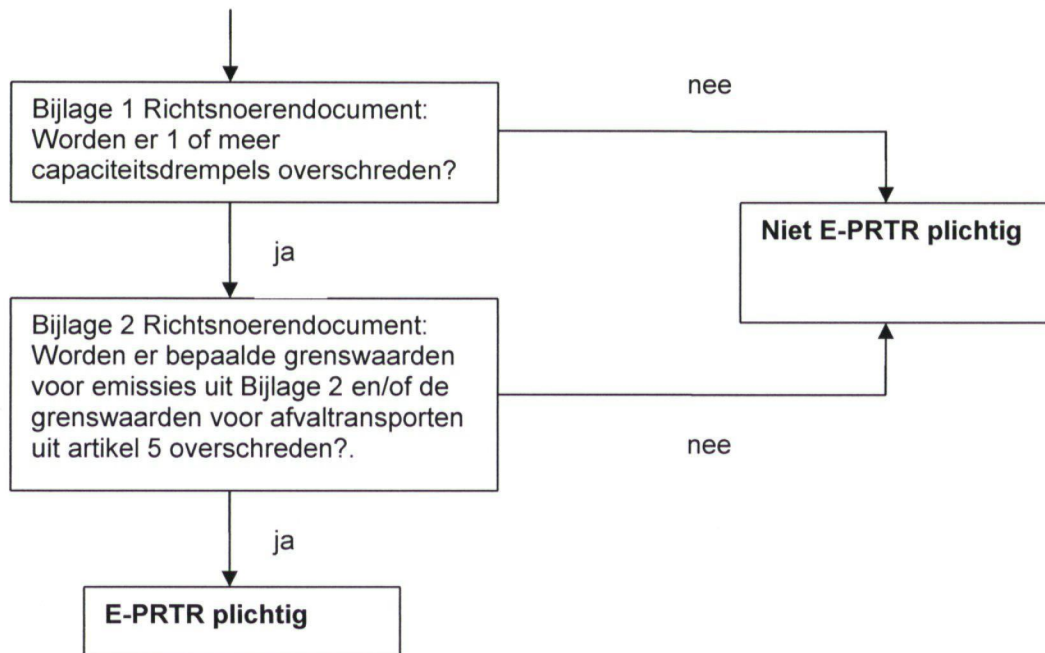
Bijlage 1 Richtsnoerendocument: Worden er 1 of meer capaciteitsdrempels overschreden?

nee

Niet E-PRTR plichtig

ja

Bijlage 2 Richtsnoerendocument: Worden er bepaalde grenswaarden voor emissies uit Bijlage 2 en/of de grenswaarden voor afvaltransporten uit artikel 5 overschreden?.

nee

ja

E-PRTR plichtig